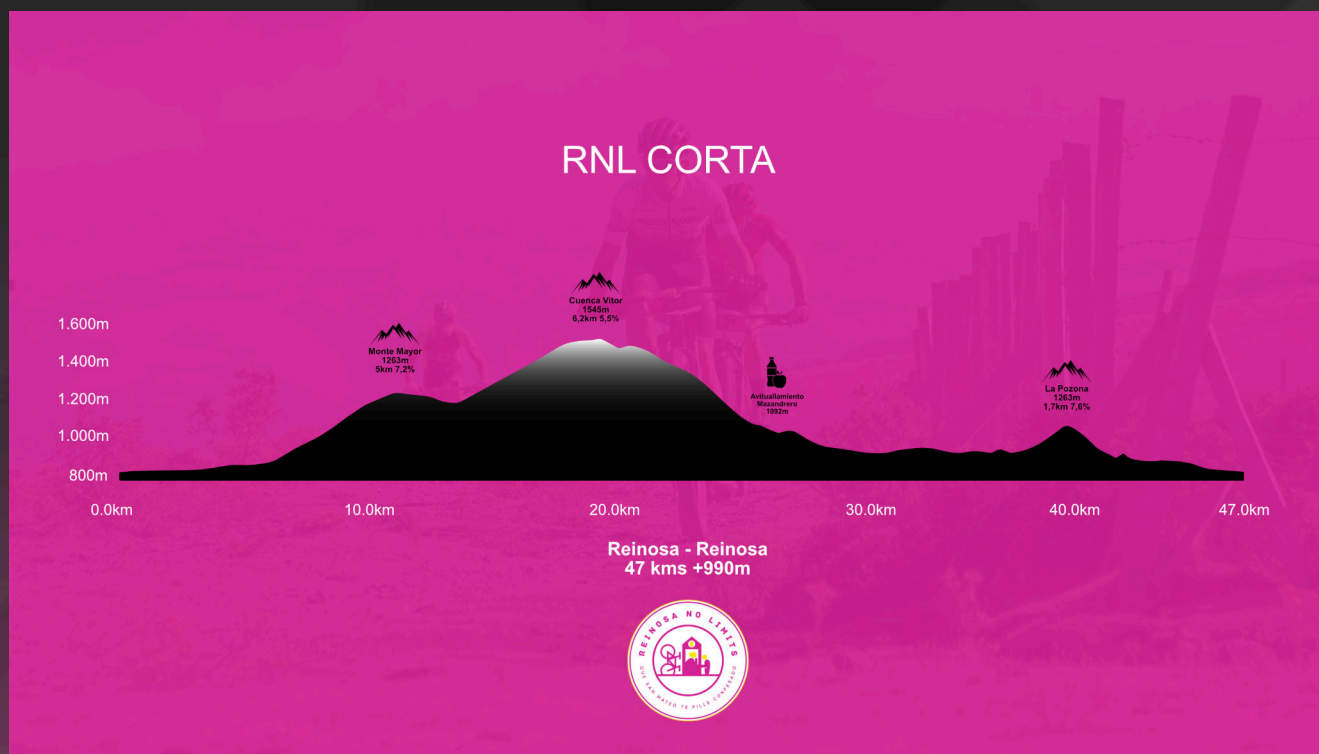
RNL CORTA

1.600m
1.400m
1.200m
1.000m
800m

Cuenca Vitor
1545m
6,2km 5,5%

Monte Mayor
1263m
5km 7,2%

Avituallamiento
Mazandrero
1092m

La Pozona
1263m
1,7km 7,6%

0.0km
10.0km
20.0km
30.0km
40.0km
47.0km

Reinosa - Reinosa
47 kms +990m

REINOSA NO LIMITS
QUE SAN MATEO TE PILLE CONFESADO